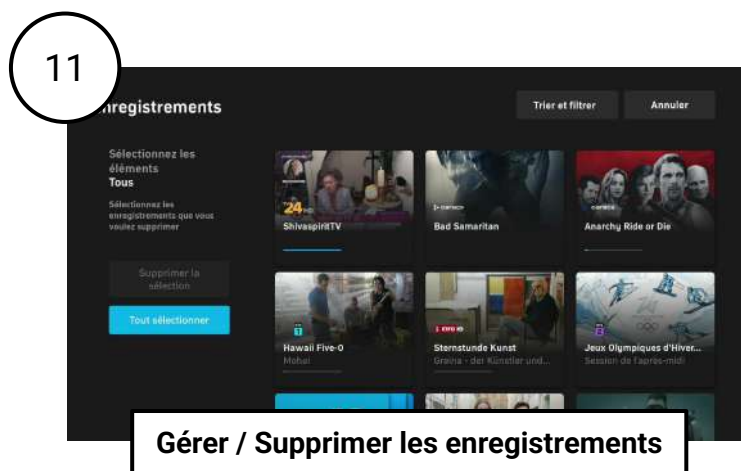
11

nregistrements

Trier et filtrer

Annuler

Sélectionnez les éléments
Tous

Sélectionnez les enregistrements que vous voulez supprimer

Supprimer la sélection

Tout sélectionner

24

ShivaspiritTV

Bad Samaritan

Anarchy Ride or Die

Hawaii Five-0
Mohai

Sternstunde Kunst
Graina - der Künstler und...

Jeux Olympiques d'Hiver...
Session de l'après-midi

Gérer / Supprimer les enregistrements